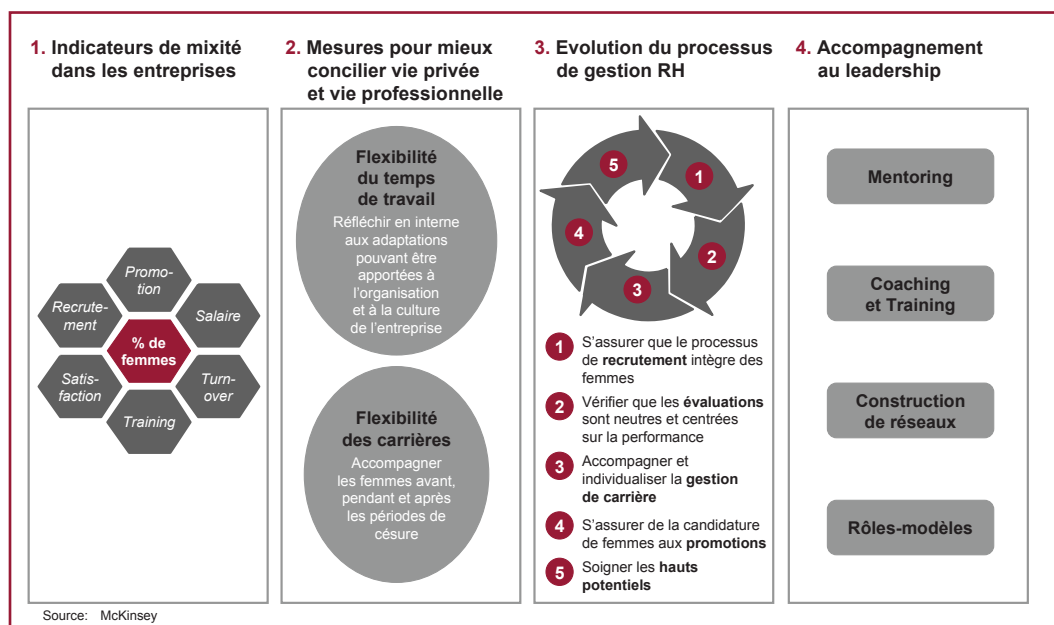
1. Indicateurs de mixité dans les entreprises

2. Mesures pour mieux concilier vie privée et vie professionnelle

3. Evolution du processus de gestion RH

4. Accompagnement au leadership

Promotion

Recrutement

Salaire

% de femmes

Satisfaction

Turnover

Training

Flexibilité du temps de travail

Réfléchir en interne aux adaptations pouvant être apportées à l'organisation et à la culture de l'entreprise

Flexibilité des carrières

Accompagner les femmes avant, pendant et après les périodes de césure

5

1

4

2

3

1 S'assurer que le processus de recrutement intègre des femmes

2 Vérifier que les évaluations sont neutres et centrées sur la performance

3 Accompagner et individualiser la gestion de carrière

4 S'assurer de la candidature de femmes aux promotions

5 Soigner les hauts potentiels

Mentoring

Coaching et Training

Construction de réseaux

Rôles-modèles

Source: McKinsey